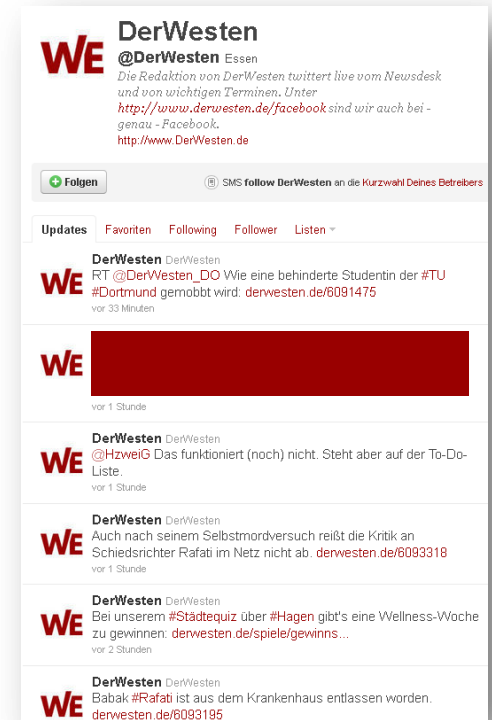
WE

DerWesten
@DerWesten Essen
Die Redaktion von DerWesten twittert live vom Newsdesk und von wichtigen Terminen. Unter http://www.derwesten.de/facebook sind wir auch bei - genau - Facebook.
http://www.DerWesten.de

Folgen

SMS follow DerWesten an die Kurzwahl Deines Betreibers

Updates Favoriten Following Follower Listen

WE
DerWesten DerWesten
RT @DerWesten_DO Wie eine behinderte Studentin der #TU #Dortmund gemobbt wird: derwesten.de/6091475
vor 33 Minuten

WE
vor 1 Stunde

WE
DerWesten DerWesten
@HzweiG Das funktioniert (noch) nicht. Steht aber auf der To-Do-Liste.
vor 1 Stunde

WE
DerWesten DerWesten
Auch nach seinem Selbstmordversuch reißt die Kritik an Schiedsrichter Rafati im Netz nicht ab. derwesten.de/6093318
vor 1 Stunde

WE
DerWesten DerWesten
Bei unserem #Städtequiz über #Hagen gibt's eine Wellness-Woche zu gewinnen: derwesten.de/spiele/gewinns...
vor 2 Stunden

WE
DerWesten DerWesten
Babak #Rafati ist aus dem Krankenhaus entlassen worden. derwesten.de/6093195